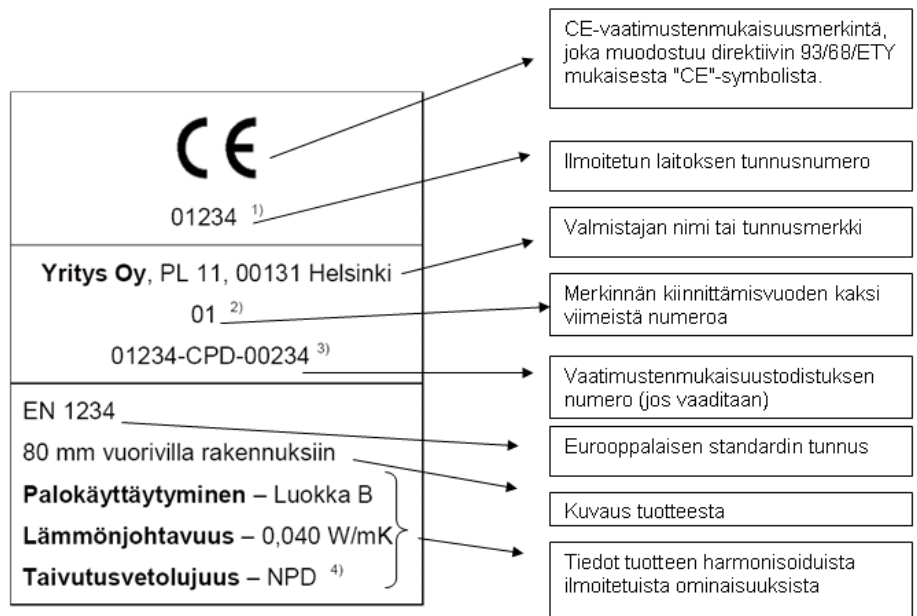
CE

01234 $^{1)}$

**Yritys Oy**, PL 11, 00131 Helsinki

01 $^{2)}$

01234-CPD-00234 $^{3)}$

EN 1234

80 mm vuorivilla rakennuksiin

**Palokäyttäytyminen** – Luokka B

**Lämmönjohtavuus** – 0,040 W/mK

**Taivutusvetolujuus** – NPD $^{4)}$

CE-vaatimustenmukaisuusmerkintä, joka muodostuu direktiivin 93/68/ETY mukaisesta "CE"-symbolista.

Ilmoitetun laitoksen tunnusnumero

Valmistajan nimi tai tunnusmerkki

Merkinnän kiinnittämisvuoden kaksi viimeistä numeroa

Vaatimustenmukaisuustodistuksen numero (jos vaaditaan)

Eurooppalaisen standardin tunnus

Kuvaus tuotteesta

Tiedot tuotteen harmonisoiduista ilmoitetuista ominaisuuksista